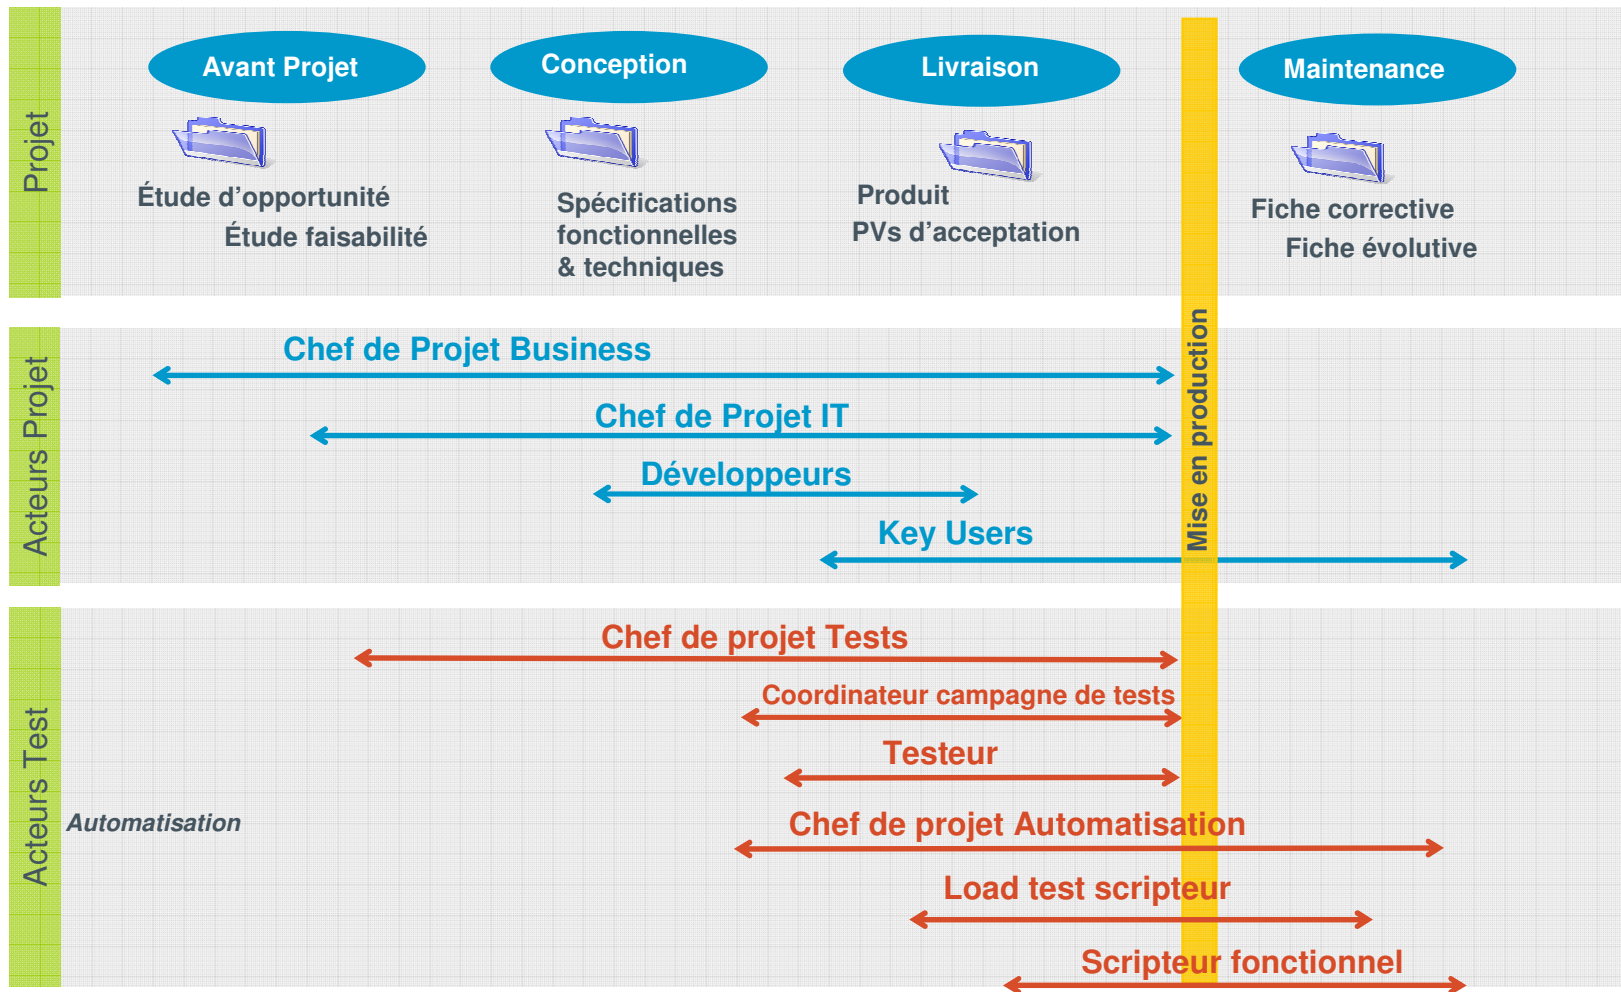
Projet

Avant Projet

Étude d'opportunité

Étude faisabilité

Conception

Spécifications fonctionnelles & techniques

Livraison

Produit

PVs d'acceptation

Mise en production

Maintenance

Fiche corrective

Fiche évolutive

Acteurs Projet

Chef de Projet Business

Chef de Projet IT

Développeurs

Key Users

Acteurs Test

Chef de projet Tests

Coordinateur campagne de tests

Testeur

Automatisation

Chef de projet Automatisation

Load test scripteur

Scripteur fonctionnel